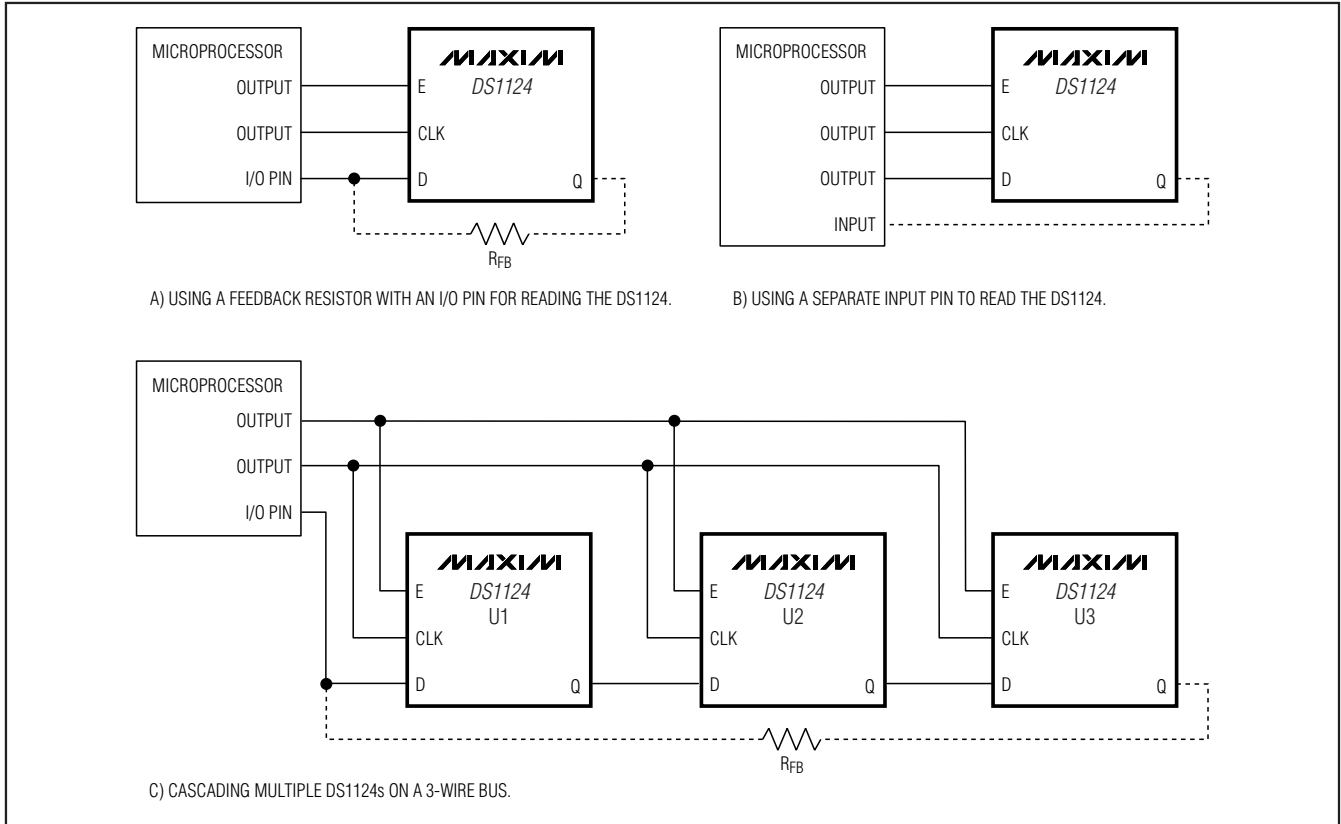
MICROPROCESSOR
OUTPUT
OUTPUT
I/O PIN

MAXIM
DS1124
E
CLK
D
Q

$R_{FB}$

A) USING A FEEDBACK RESISTOR WITH AN I/O PIN FOR READING THE DS1124.

MICROPROCESSOR
OUTPUT
OUTPUT
OUTPUT
INPUT

MAXIM
DS1124
E
CLK
D
Q

B) USING A SEPARATE INPUT PIN TO READ THE DS1124.

MICROPROCESSOR
OUTPUT
OUTPUT
I/O PIN

MAXIM
DS1124
U1
E
CLK
D
Q

MAXIM
DS1124
U2
E
CLK
D
Q

MAXIM
DS1124
U3
E
CLK
D
Q

$R_{FB}$

C) CASCADING MULTIPLE DS1124s ON A 3-WIRE BUS.